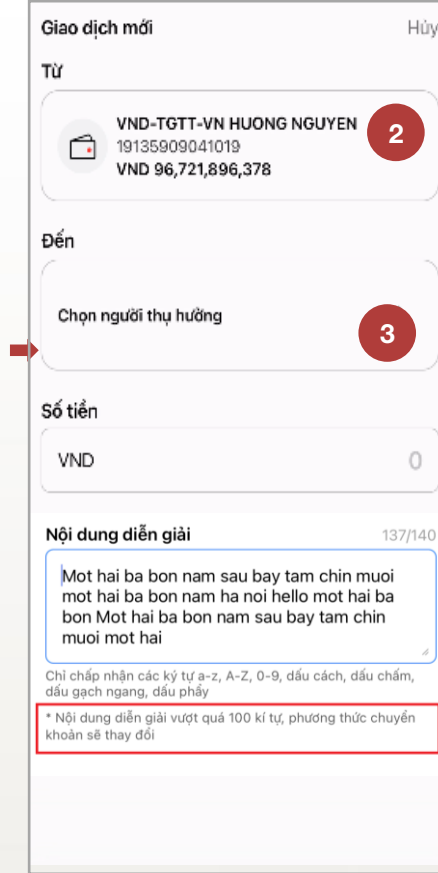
Giao dịch mới

Hủy

Từ

VND-TGTT-VN HUONG NGUYEN
19135909041019
VND 96,721,896,378

2

Đến

Chọn người thụ hưởng

3

Số tiền

VND

0

Nội dung diễn giải

137/140

Mot hai ba bon nam sau bay tam chin muoi mot hai ba bon nam ha noi hello mot hai ba bon Mot hai ba bon nam sau bay tam chin muoi mot hai

Chỉ chấp nhận các ký tự a-z, A-Z, 0-9, dấu cách, dấu chấm, dấu gạch ngang, dấu phẩy

* Nội dung diễn giải vượt quá 100 kí tự, phương thức chuyển khoản sẽ thay đổi